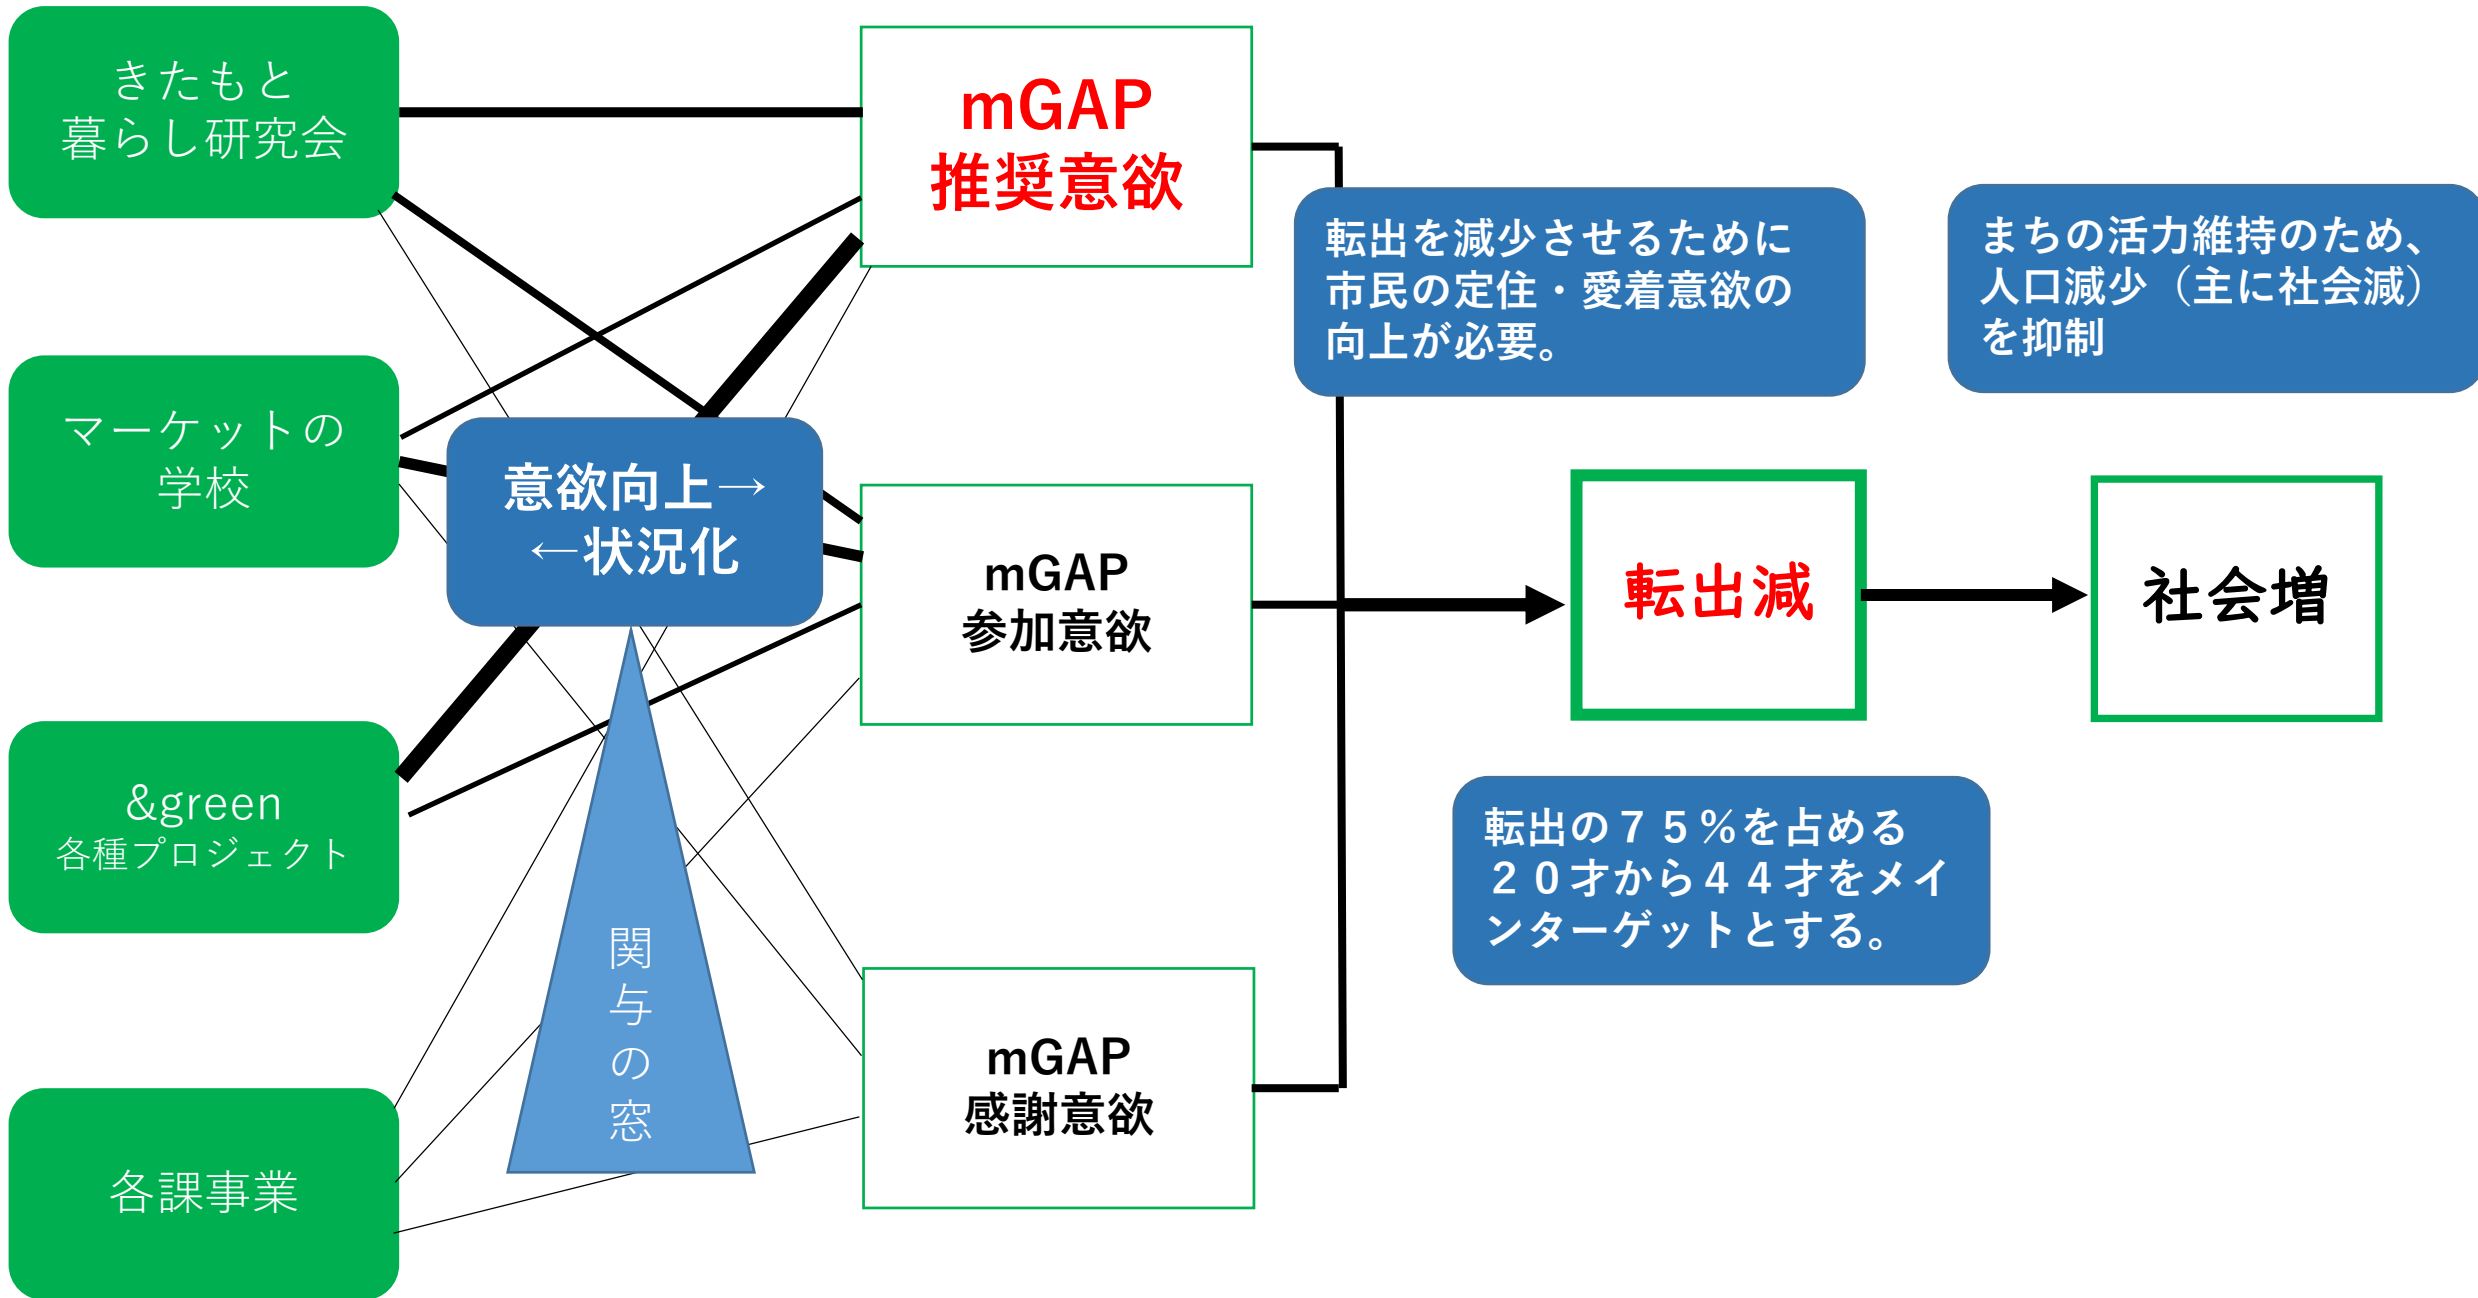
きたもと
暮らし研究会

マーケットの
学校

&green
各種プロジェクト

各課事業

意欲向上→
←状況化

関
与
の
窓

mGAP
推奨意欲

mGAP
参加意欲

mGAP
感謝意欲

転出を減少させるために市民の定住・愛着意欲の向上が必要。

まちの活力維持のため、人口減少（主に社会減）を抑制

転出減

社会増

転出の７５％を占める２０才から４４才をメインターゲットとする。